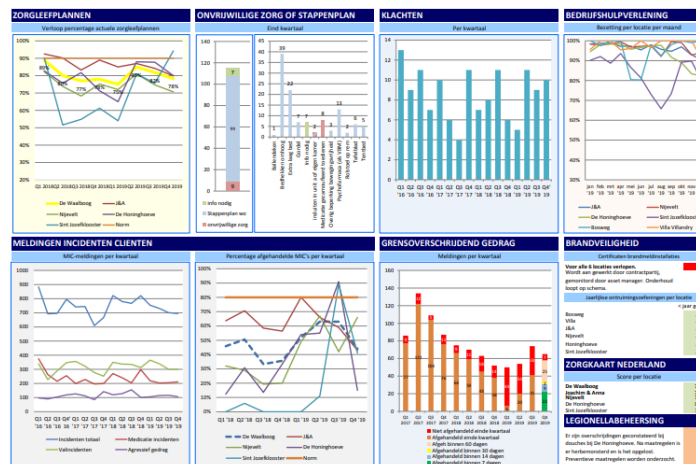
ZORGLEEFPLANNEN

Verloop percentage actuele zorgleefplannen

90%
80%
70%
60%
50%

Q1 2018 Q2 2018 Q3 2018 Q4 2018 Q1 2019 Q2 2019 Q3 2019 Q4 2019

De Waalboog
J&A
Nijevelt
De Honinghoeve
Sint Jozefklooster
Norm

ONVRIJWILLIGE ZORG OF STAPPENPLAN

Eind kwartaal

140
120
100
80
60
40
20
0

7
99
9

Info nodig
Stappenplan wo
onvrijwillige zorg

39
23
11
7
7
13
5
5

KLACHTEN

Per kwartaal

14
12
10
8
6
4
2
0

Q1 '16 Q2 '16 Q3 '16 Q4 '16 Q1 '17 Q2 '17 Q3 '17 Q4 '17 Q1 '18 Q2 '18 Q3 '18 Q4 '18 Q1 '19 Q2 '19 Q3 '19 Q4 '19

BEDRIJFSHULPVERLENING

Bezetting per locatie per maand

100%
90%
80%
70%
60%

jan '19 feb '19 mrt '19 apr '19 mei '19 jun '19 jul '19 aug '19 sep '19 okt '19 nov '19

J&A
Nijevelt
De Honinghoeve
Sint Jozefklooster
Boswijg
Villa Villandry

MELDINGEN INCIDENTEN CLIENTEN

MIC-meldingen per kwartaal

800
700
600
500
400
300
200
100
0

Q1 '16 Q2 '16 Q3 '16 Q4 '16 Q1 '17 Q2 '17 Q3 '17 Q4 '17 Q1 '18 Q2 '18 Q3 '18 Q4 '18 Q1 '19 Q2 '19 Q3 '19 Q4 '19

Incidenten totaal
Medicatie incidenten
Valincidenten
Agressief gedrag

Percentage afgehandelde MIC's per kwartaal

100
80
60
40
20
0

Q1 2018 Q2 2018 Q3 2018 Q4 2018 Q1 2019 Q2 2019 Q3 2019 Q4 2019

De Waalboog
J&A
Nijevelt
De Honinghoeve
Sint Jozefklooster
Norm

GRENSOVERSCHRIJDEND GEDRAG

Meldingen per kwartaal

Q1 2017 Q2 2017 Q3 2017 Q4 2017 Q1 2018 Q2 2018 Q3 2018 Q4 2018 Q1 2019 Q2 2019 Q3 2019 Q4 2019

Niet afgehandeld einde kwartaal
Afgehandeld einde kwartaal
Afgelt binnen 60 dagen
Afgehandeld binnen 30 dagen
Afgehandeld binnen 14 dagen
Afgehandeld binnen 7 dagen

BRANDVEILIGHEID

Certificaten brandmeldinstallaties

Voor alle 6 locaties verlopen.
Wordt aan gewerkt door contractpartij, gemonitord door asset manager. Onderhoud loopt op schema.

Jaarlijkse ontruimingsoefeningen per locatie

Boswijg
Villa
J&A
Nijevelt
Honinghoeve
Sint Jozefklooster

ZORGKAART NEDERLAND

Score per locatie

De Waalboog
Joachim & Anna
Nijevelt
De Honinghoeve
Sint Jozefklooster

LEGIONELLABEHEERSING

Er zijn overschrijdingen geconstateerd bij douches bij De Honinghoeve. Na maatregelen is er herbemonsterd en is het opgelost. Preventieve maatregelen worden onderzocht.